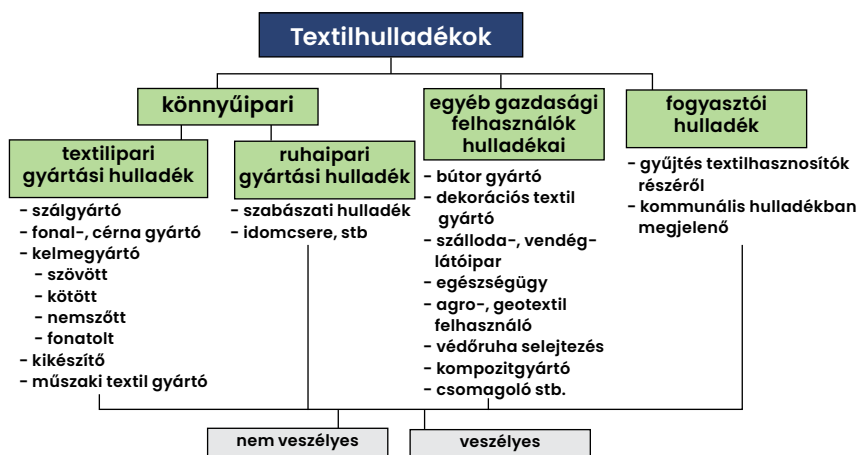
Textilhulladékok

könnyűipari

egyéb gazdasági felhasználók hulladékai

fogyasztói hulladék

textilipari gyártási hulladék

- szálgyártó
- fonal-, cérna gyártó
- kelmegyártó
  - szövött
  - kötött
  - nemszőtt
  - fonatolt
- kikészítő
- műszaki textil gyártó

ruhaipari gyártási hulladék

- szabászati hulladék
- idomcsere, stb

- bútor gyártó
- dekorációs textil gyártó
- szálloda-, vendéglátóipar
- egészségügy
- agro-, geotextil felhasználó
- védőruha selejtezés
- kompozitgyártó
- csomagoló stb.

- gyűjtés textilhasznosítók részéről
- kommunális hulladékban megjelenő

nem veszélyes

veszélyes